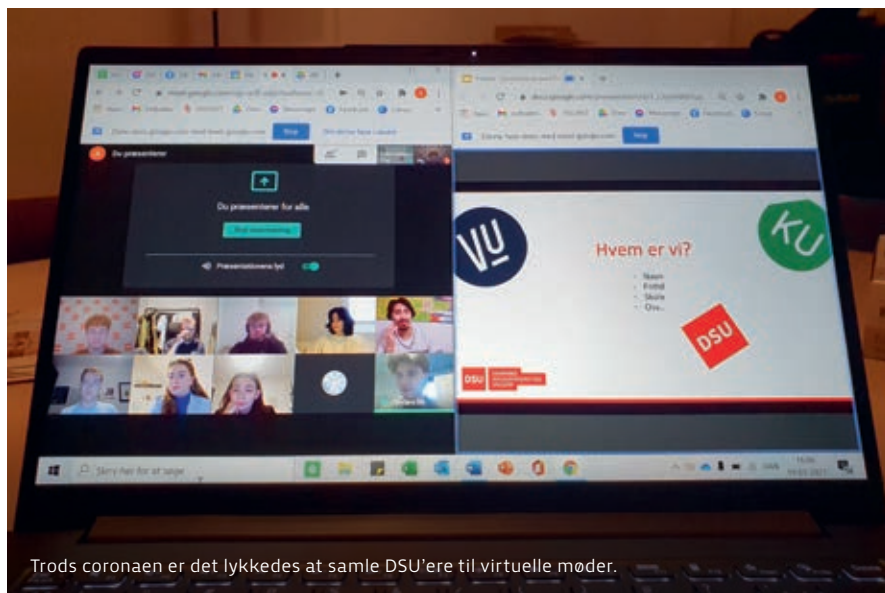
Du præsenterer

Du præsenterer for alle

Stop præsentering

Præsentationens lyd

VU

KU

Hvem er vi?

- Navn
- Fritid
- Skole
- Osv...

DSU

DSU

Skriv her for at søge

Trods coronaen er det lykkedes at samle DSU'ere til virtuelle møder.